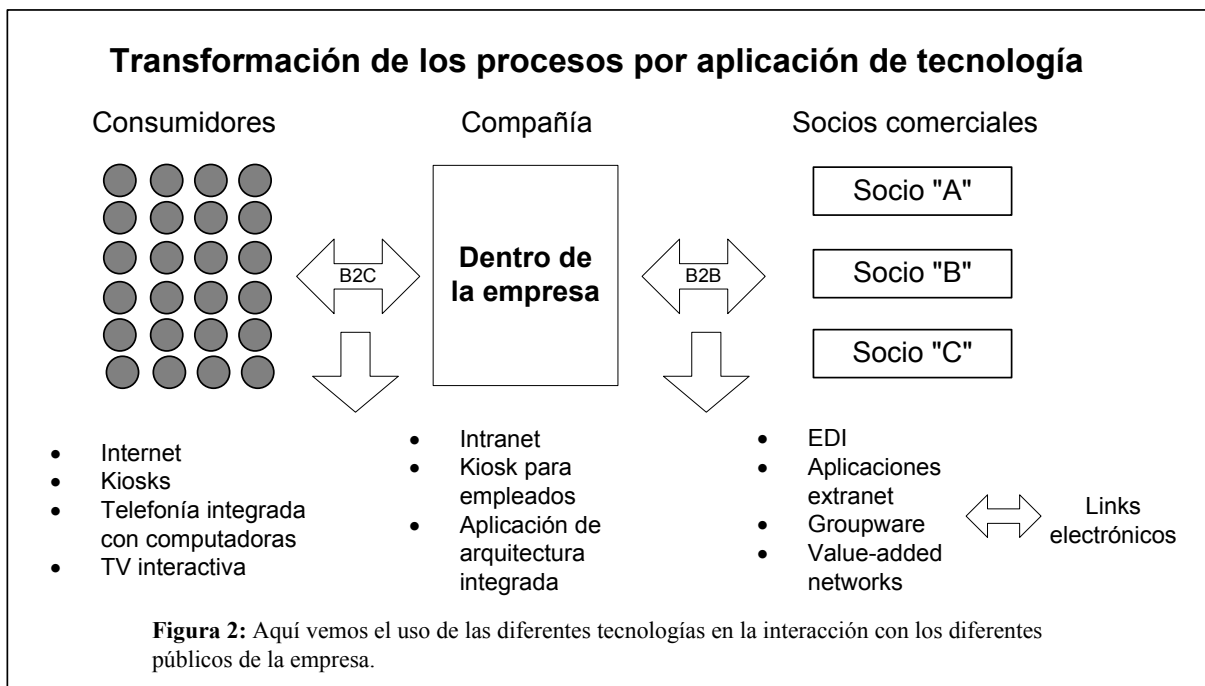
Transformación de los procesos por aplicación de tecnología

Consumidores

Compañía

Socios comerciales

Socio "A"

Socio "B"

Socio "C"

B2C

Dentro de la empresa

B2B

- Internet
- Kiosks
- Telefonía integrada con computadoras
- TV interactiva

- Intranet
- Kiosk para empleados
- Aplicación de arquitectura integrada

- EDI
- Aplicaciones extranet
- Groupware
- Value-added networks

Links electrónicos

**Figura 2:** Aquí vemos el uso de las diferentes tecnologías en la interacción con los diferentes públicos de la empresa.